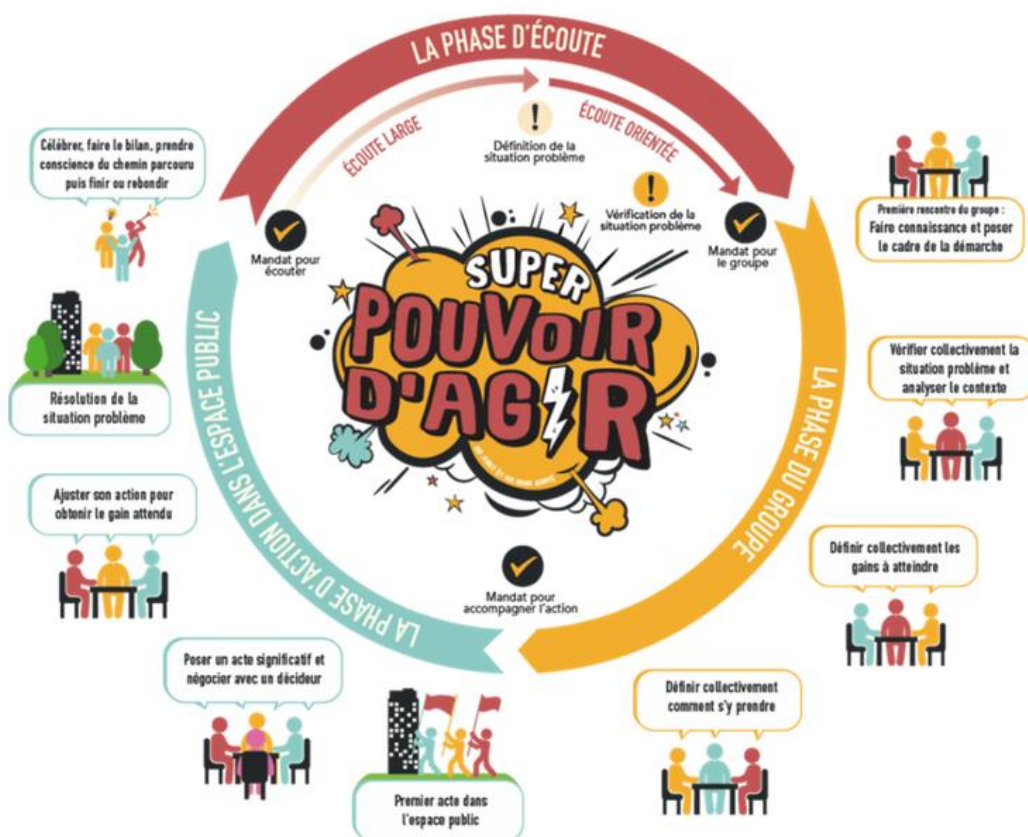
LA PHASE D'ÉCOUTE

ÉCOUTE LARGE

Définition de la situation problème

ÉCOUTE ORIENTÉE

Vérification de la situation problème

Mandat pour écouter

Mandat pour le groupe

Célébrer, faire le bilan, prendre conscience du chemin parcouru puis finir ou rebondir

Première rencontre du groupe : Faire connaissance et poser le cadre de la démarche

SUPER POUVOIR D'AGIR

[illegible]

Résolution de la situation problème

Vérifier collectivement la situation problème et analyser le contexte

LA PHASE DU GROUPE

LA PHASE D'ACTION DANS L'ESPACE PUBLIC

Ajuster son action pour obtenir le gain attendu

Définir collectivement les gains à atteindre

Mandat pour accompagner l'action

Poser un acte significatif et négocier avec un décideur

Définir collectivement comment s'y prendre

Premier acte dans l'espace public